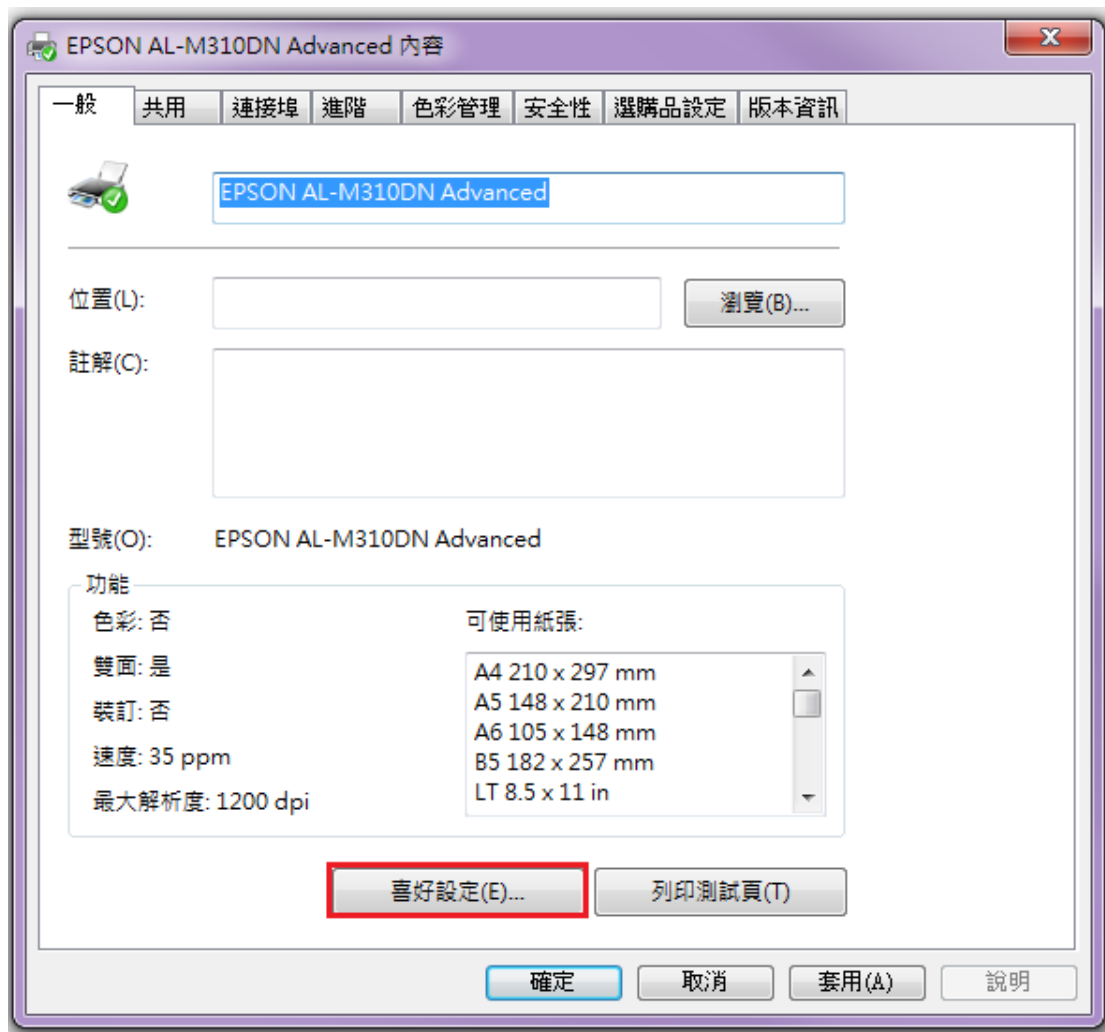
EPSON AL-M310DN Advanced 內容

一般 | 共用 | 連接埠 | 進階 | 色彩管理 | 安全性 | 選購品設定 | 版本資訊

EPSON AL-M310DN Advanced

位置(L):

瀏覽(B)...

註解(C):

型號(O): EPSON AL-M310DN Advanced

功能

色彩: 否

雙面: 是

裝訂: 否

速度: 35 ppm

最大解析度: 1200 dpi

可使用紙張:

A4 210 x 297 mm
A5 148 x 210 mm
A6 105 x 148 mm
B5 182 x 257 mm
LT 8.5 x 11 in

喜好設定(E)...

列印測試頁(T)

確定 | 取消 | 套用(A) | 說明